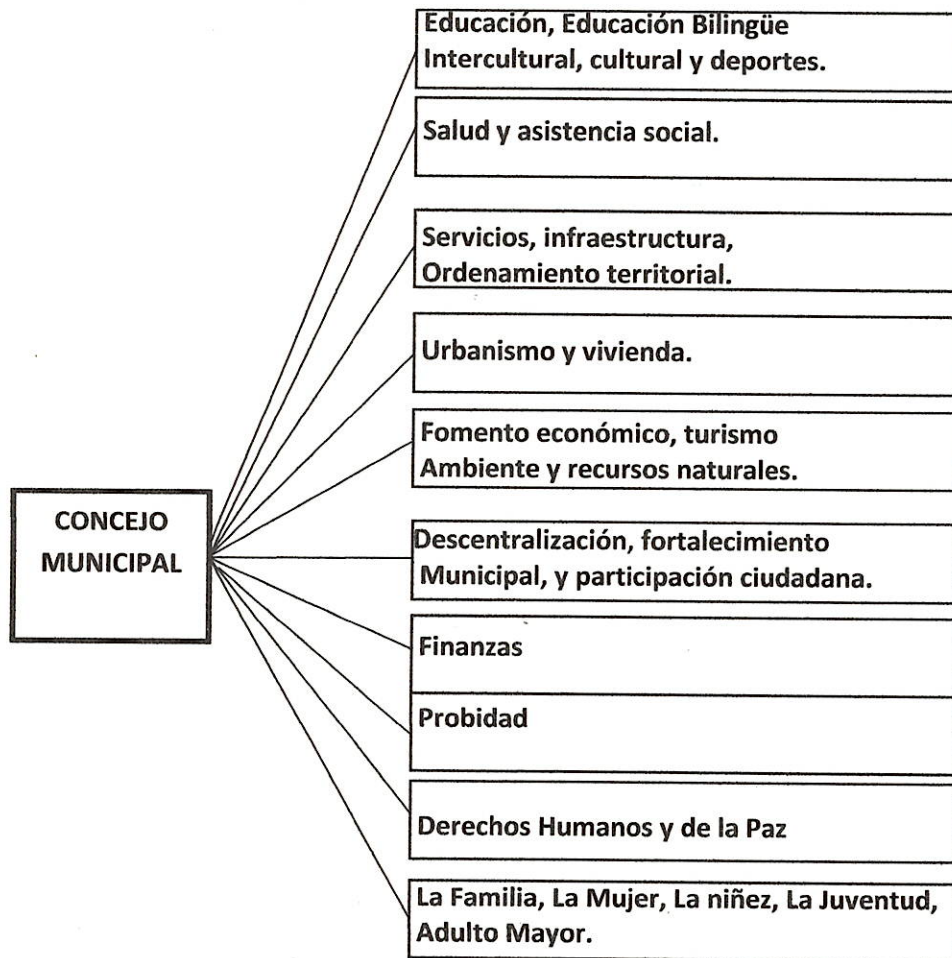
CONCEJO MUNICIPAL

Educación, Educación Bilingüe Intercultural, cultural y deportes.

Salud y asistencia social.

Servicios, infraestructura, Ordenamiento territorial.

Urbanismo y vivienda.

Fomento económico, turismo Ambiente y recursos naturales.

Descentralización, fortalecimiento Municipal, y participación ciudadana.

Finanzas

Probidad

Derechos Humanos y de la Paz

La Familia, La Mujer, La niñez, La Juventud, Adulto Mayor.